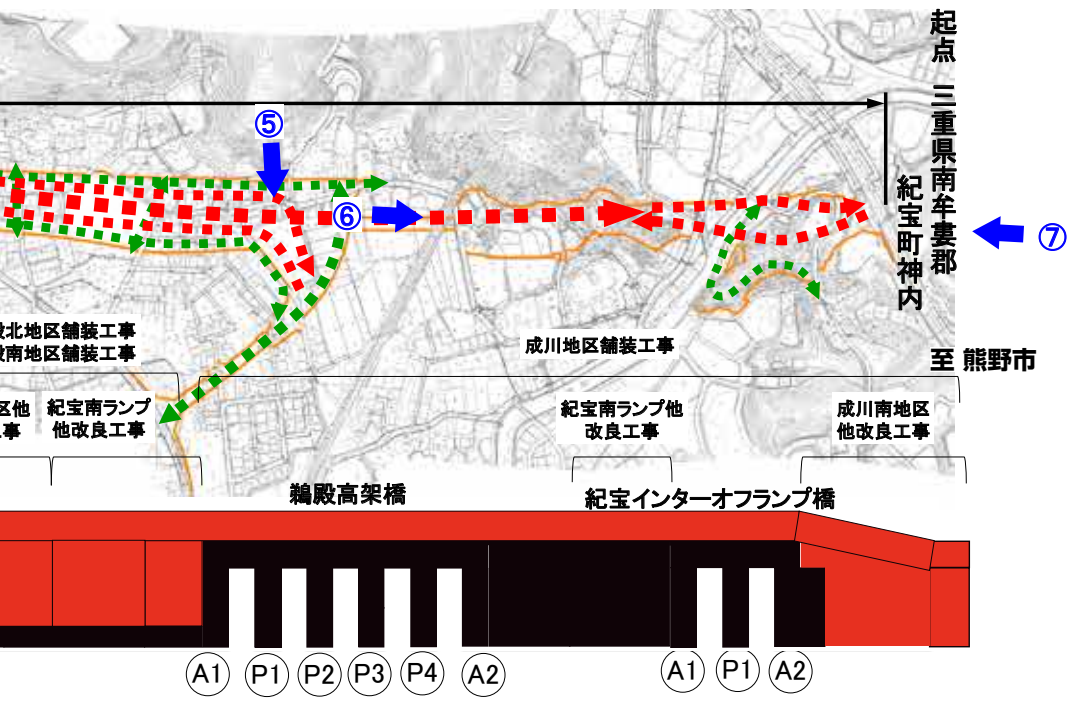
起点 三重県南牟婁郡紀宝町神内

⑤

⑥

⑦

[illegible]波北地区舗装工事
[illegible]波南地区舗装工事

成川地区舗装工事

至 熊野市

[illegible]区他
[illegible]事

紀宝南ランプ他改良工事

紀宝南ランプ他改良工事

成川南地区他改良工事

鵜殿高架橋

紀宝インターオフランプ橋

A1 P1 P2 P3 P4 A2

A1 P1 A2